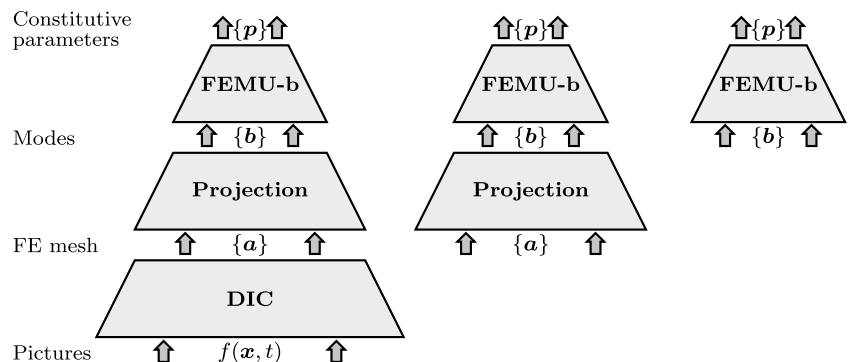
Constitutive parameters

$\{\boldsymbol{p}\}$

FEMU-b

Modes

$\{\boldsymbol{b}\}$

Projection

FE mesh

$\{\boldsymbol{a}\}$

DIC

Pictures

$f(\boldsymbol{x}, t)$

$\{\boldsymbol{p}\}$

FEMU-b

$\{\boldsymbol{b}\}$

Projection

$\{\boldsymbol{a}\}$

$\{\boldsymbol{p}\}$

FEMU-b

$\{\boldsymbol{b}\}$